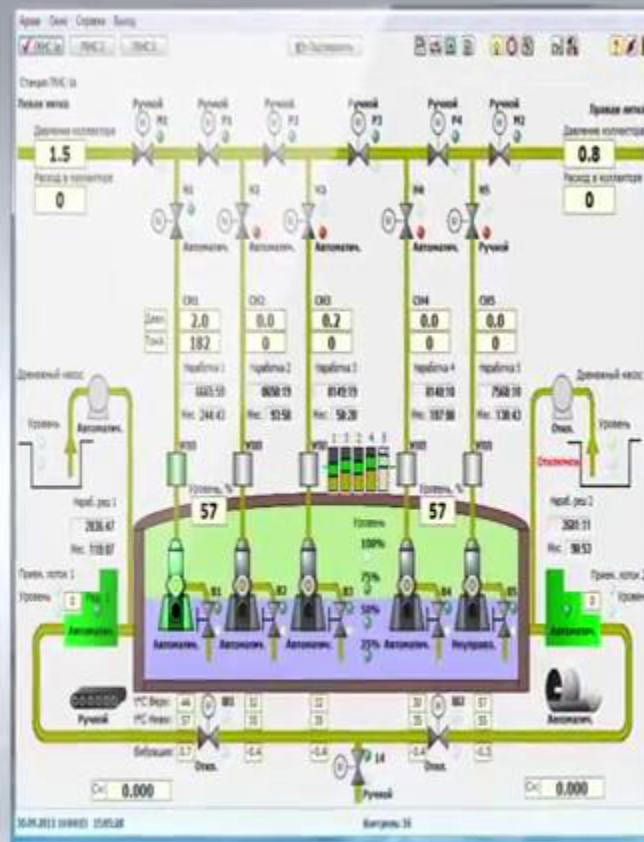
Архив Окно Справка Выход

КНС 1а КНС 2 КНС 3

Станция ГКНС 1а

Левая ветка

Давление коллектора

1.5

Расход в коллектор

0

Ручной М1

Ручной М1

Ручной М3

Ручной Р3

Ручной М4

Ручной М2

Правая ветка

Давление коллектора

0.8

Расход в коллектор

0

Автоматич.

Автоматич.

Автоматич.

Ручной

СН1 СН2 СН3 СН4 СН5

Давл. 2.0 0.0 0.2 0.0 0.0

Ток 182 0 0 0 0

Наработка 1 Наработка 2 Наработка 3 Наработка 4 Наработка 5

6665:59 9050:19 8149:19 8140:10 7560:10

Мес. 244:43 Мес. 93:58 Мес. 58:28 Мес. 187:06 Мес. 138:43

Дренажный насос

Уровень

Автоматич.

Дренажный насос

Откл.

Уровень

Отключен

1 2 3 4 5

Уровень, %

57

Уровень, %

57

Уровень

100%

75%

50%

25%

Нараб. рез 1

2836:47

Мес. 110:07

Нараб. рез 2

2681:11

Мес. 98:53

Промыв. лоток 1

Уровень 0

Автоматич.

Промыв. лоток 2

Уровень 0

Автоматич.

Автоматич.

Автоматич.

Автоматич.

Автоматич.

Неуправл.

Ручной

Т°С Верх 44

Т°С Нижн 57

Вибрация 0.7

Откл.

Откл.

Ручной

Автоматич.

0.000

0.000

30.09.2013 10:49:03 15:05:28

Контроль 38